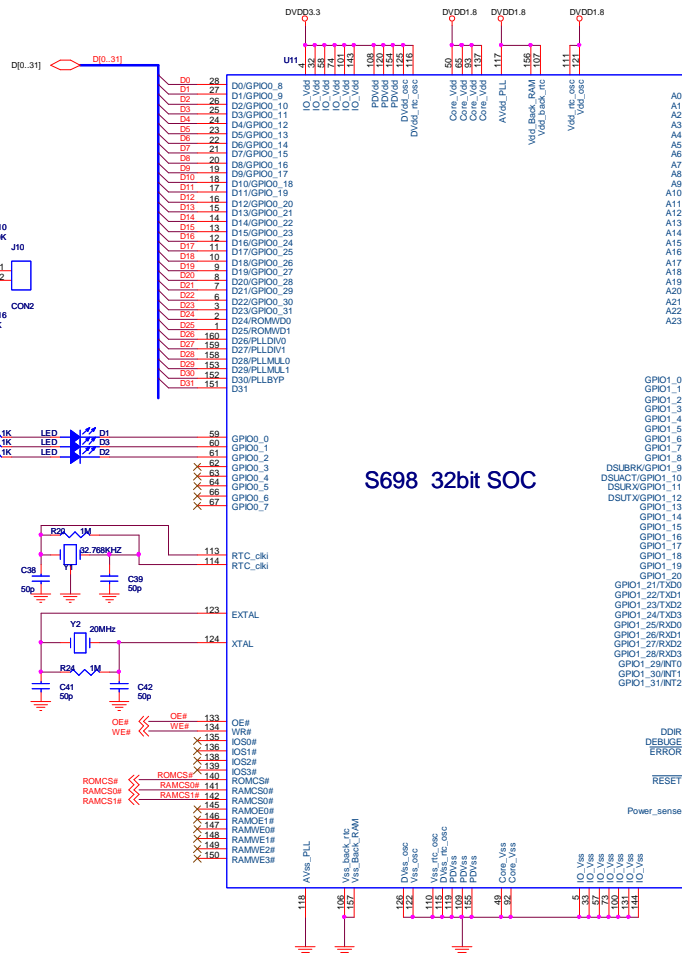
DVDD3.3 DVDD1.8 DVDD1.8 DVDD1.8

U11

4 32 58 74 101 143 108 120 154 125 116 50 65 93 137 117 156 107 111 121

IO_Vdd IO_Vdd IO_Vdd IO_Vdd IO_Vdd IO_Vdd PDVdd PDVdd PDVdd DVdd_osc DVdd_rtc_osc Core_Vdd Core_Vdd Core_Vdd Core_Vdd AVdd_PLL Vdd_Back_RAM Vdd_back_rtc Vdd_rtc_osc Vdd_osc

D[0..31] D[0..31]

| Net | Pin | Name |
|---|---|---|
| D0 | 28 | D0/GPIO0_8 |
| D1 | 27 | D1/GPIO0_9 |
| D2 | 26 | D2/GPIO0_10 |
| D3 | 25 | D3/GPIO0_11 |
| D4 | 24 | D4/GPIO0_12 |
| D5 | 23 | D5/GPIO0_13 |
| D6 | 22 | D6/GPIO0_14 |
| D7 | 21 | D7/GPIO0_15 |
| D8 | 20 | D8/GPIO0_16 |
| D9 | 19 | D9/GPIO0_17 |
| D10 | 18 | D10/GPIO0_18 |
| D11 | 17 | D11/GPIO0_19 |
| D12 | 16 | D12/GPIO0_20 |
| D13 | 15 | D13/GPIO0_21 |
| D14 | 14 | D14/GPIO0_22 |
| D15 | 13 | D15/GPIO0_23 |
| D16 | 12 | D16/GPIO0_24 |
| D17 | 11 | D17/GPIO0_25 |
| D18 | 10 | D18/GPIO0_26 |
| D19 | 9 | D19/GPIO0_27 |
| D20 | 8 | D20/GPIO0_28 |
| D21 | 7 | D21/GPIO0_29 |
| D22 | 6 | D22/GPIO0_30 |
| D23 | 3 | D23/GPIO0_31 |
| D24 | 2 | D24/ROMWD0 |
| D25 | 1 | D25/ROMWD1 |
| D26 | 160 | D26/PLLDIV0 |
| D27 | 159 | D27/PLLDIV1 |
| D28 | 158 | D28/PLLMUL0 |
| D29 | 153 | D29/PLLMUL1 |
| D30 | 152 | D30/PLLBYP |
| D31 | 151 | D31 |

10 K J10 2 CON2 16 K

.1K LED D1 59 GPIO0_0
.1K LED D3 60 GPIO0_1
.1K LED D2 61 GPIO0_2
62 GPIO0_3
63 GPIO0_4
64 GPIO0_5
66 GPIO0_6
67 GPIO0_7

R22 1M 32.768KHZ C38 50p C39 50p
113 RTC_clki
114 RTC_clki

123 EXTAL
Y2 20MHz
124 XTAL
R24 1M C41 50p C42 50p

OE# OE# 133 OE#
WE# WE# 134 WR#
135 IOS0#
136 IOS1#
138 IOS2#
139 IOS3#
ROMCS# ROMCS# 140 ROMCS#
RAMCS0# RAMCS0# 141 RAMCS0#
RAMCS1# RAMCS1# 142 RAMCS0#
145 RAMOE0#
146 RAMOE1#
147 RAMWE0#
148 RAMWE1#
149 RAMWE2#
150 RAMWE3#

S698 32bit SOC

A0 A1 A2 A3 A4 A5 A6 A7 A8 A9 A10 A11 A12 A13 A14 A15 A16 A17 A18 A19 A20 A21 A22 A23

GPIO1_0 GPIO1_1 GPIO1_2 GPIO1_3 GPIO1_4 GPIO1_5 GPIO1_6 GPIO1_7 GPIO1_8 DSUBRK/GPIO1_9 DSUACT/GPIO1_10 DSURX/GPIO1_11 DSUTX/GPIO1_12 GPIO1_13 GPIO1_14 GPIO1_15 GPIO1_16 GPIO1_17 GPIO1_18 GPIO1_19 GPIO1_20 GPIO1_21/TXD0 GPIO1_22/TXD1 GPIO1_23/TXD2 GPIO1_24/TXD3 GPIO1_25/RXD0 GPIO1_26/RXD1 GPIO1_27/RXD2 GPIO1_28/RXD3 GPIO1_29/INT0 GPIO1_30/INT1 GPIO1_31/INT2

DDIR DEBUGE ERROR RESET Power_sense

AVss_PLL Vss_back_rtc Vss_Back_RAM DVss_osc DVss_osc DVss_rtc_osc PDVss PDVss PDVss Core_Vss Core_Vss IO_Vss IO_Vss IO_Vss IO_Vss IO_Vss IO_Vss

118 106 157 126 122 110 115 119 109 155 49 92 5 33 57 73 100 131 144